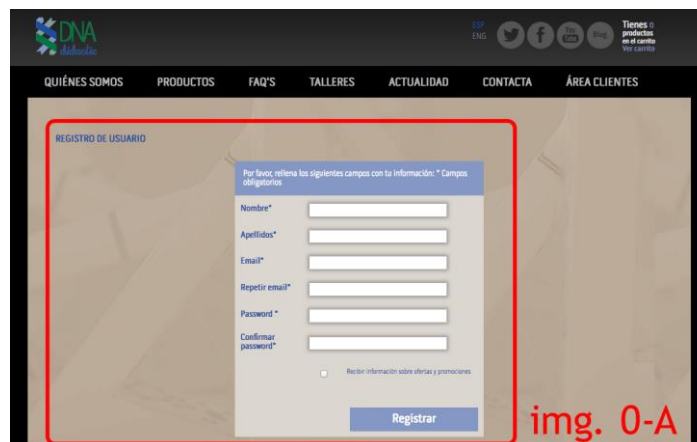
DNA didactic

ESP
ENG

You Tube

Blog

Tienes 0 productos en el carrito
Ver carrito

QUIÉNES SOMOS PRODUCTOS FAQ'S TALLERES ACTUALIDAD CONTACTA ÁREA CLIENTES

REGISTRO DE USUARIO

Por favor, rellena los siguientes campos con tu información: * Campos obligatorios

Nombre*

Apellidos*

Email*

Repetir email*

Password *

Confirmar password*

Recibir información sobre ofertas y promociones

Registrar

img. 0-A